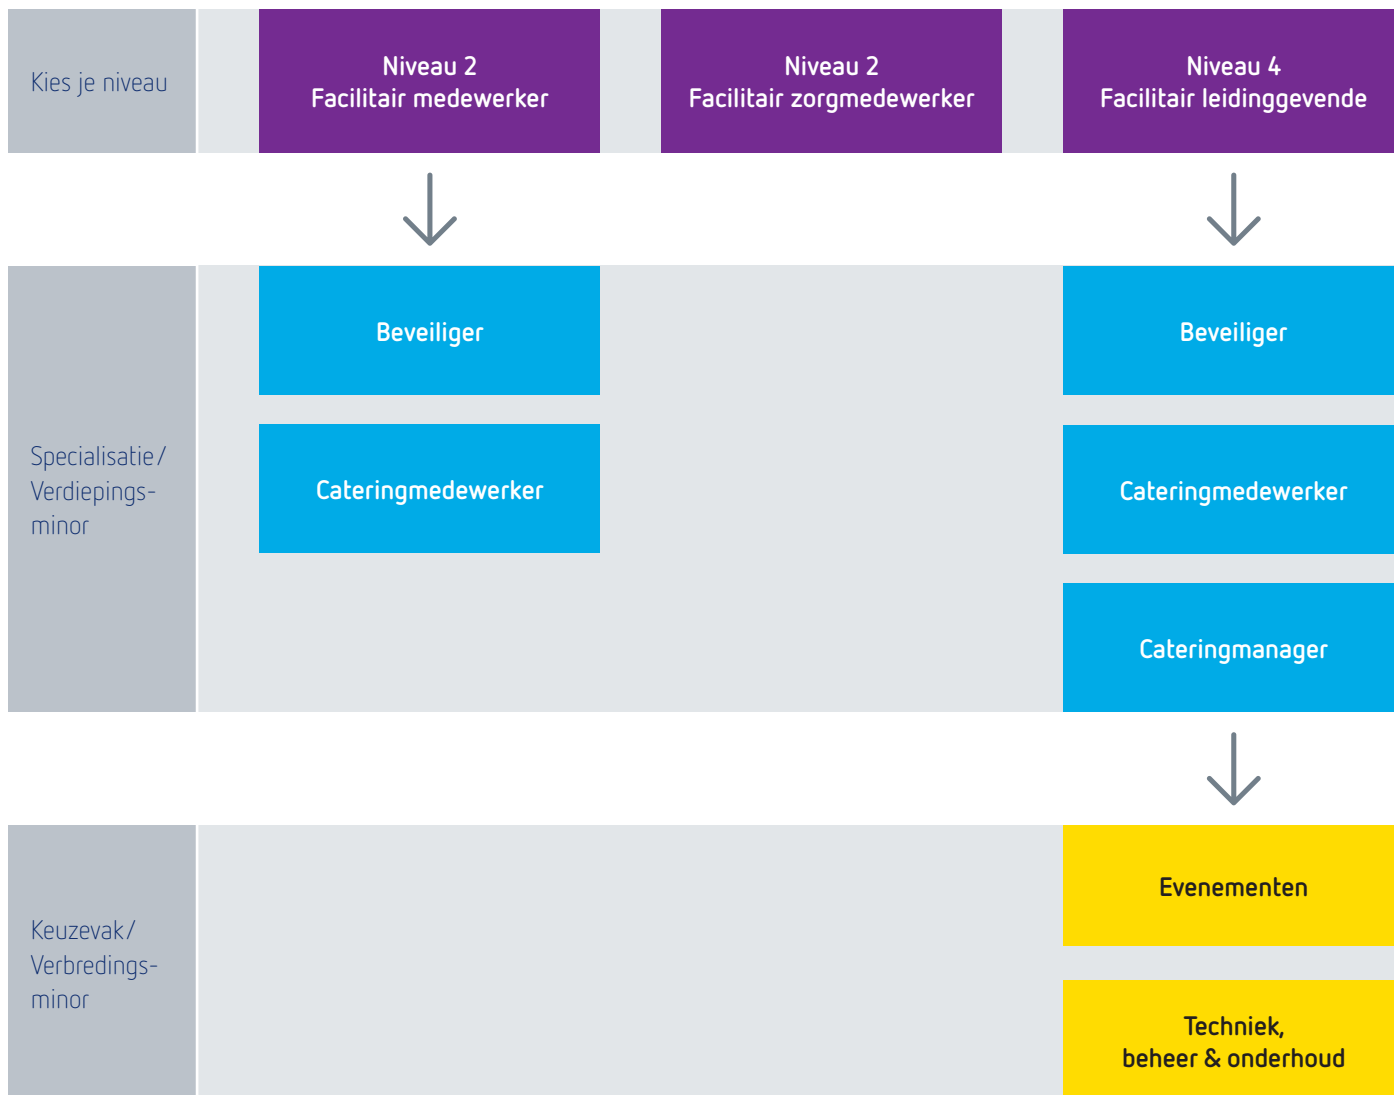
Kies je niveau

Niveau 2
Facilitair medewerker

Niveau 2
Facilitair zorgmedewerker

Niveau 4
Facilitair leidinggevende

Specialisatie/ Verdiepingsminor

Beveiliger

Cateringmedewerker

Beveiliger

Cateringmedewerker

Cateringmanager

Keuzevak/ Verbredingsminor

Evenementen

Techniek,
beheer & onderhoud